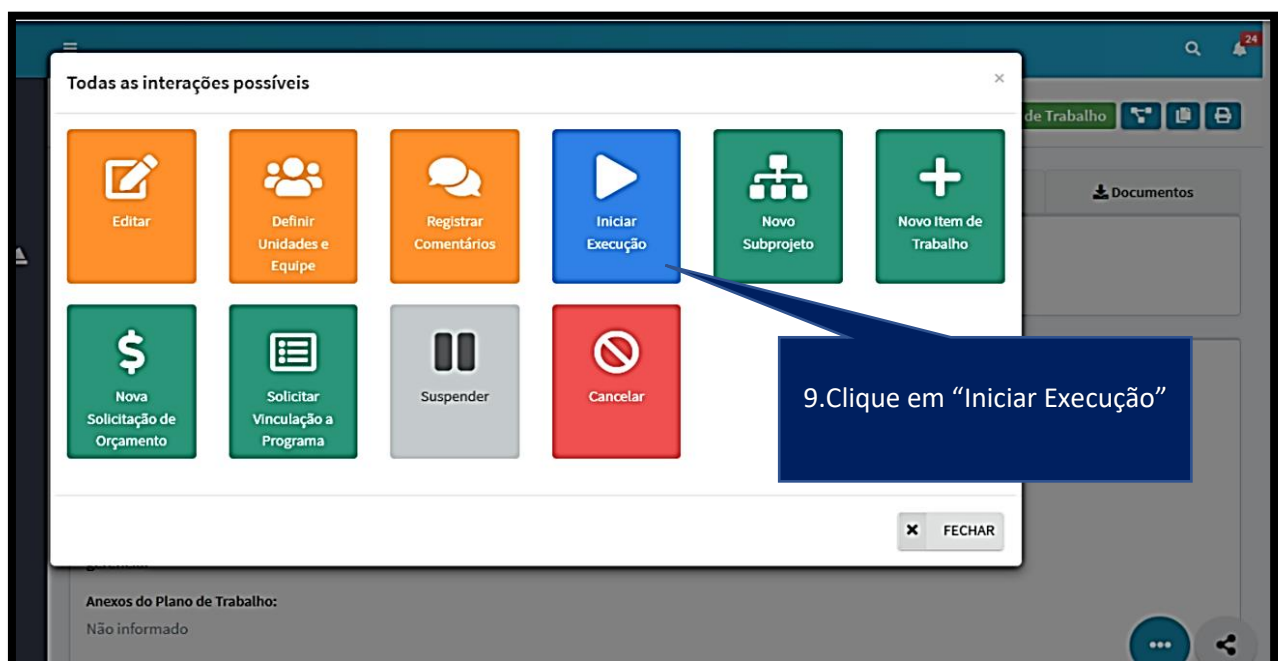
24

Todas as interações possíveis

×

de Trabalho

Documentos

Editar

Definir Unidades e Equipe

Registrar Comentários

Iniciar Execução

Novo Subprojeto

Novo Item de Trabalho

Nova Solicitação de Orçamento

Solicitar Vinculação a Programa

Suspender

Cancelar

9.Clique em "Iniciar Execução"

FECHAR

Anexos do Plano de Trabalho:

Não informado